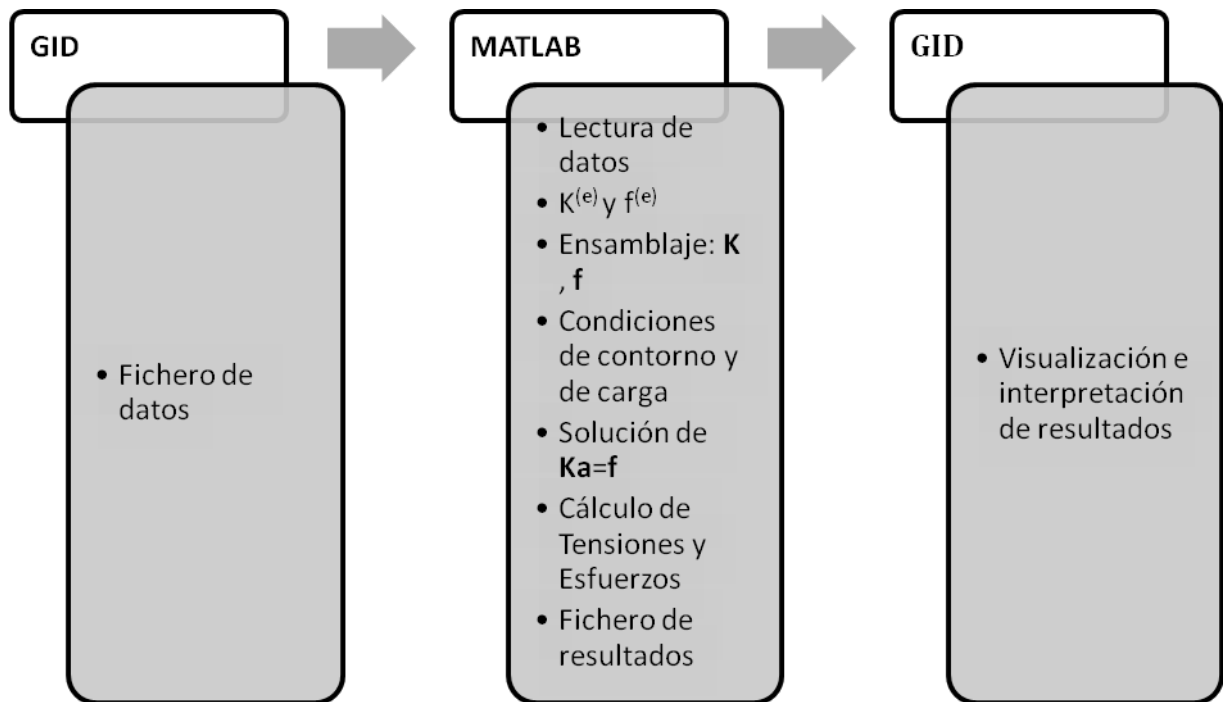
GID

• Fichero de datos

MATLAB

• Lectura de datos
• $K^{(e)}$ y $f^{(e)}$
• Ensamblaje: **K** , **f**
• Condiciones de contorno y de carga
• Solución de **Ka**=**f**
• Cálculo de Tensiones y Esfuerzos
• Fichero de resultados

GID

• Visualización e interpretación de resultados